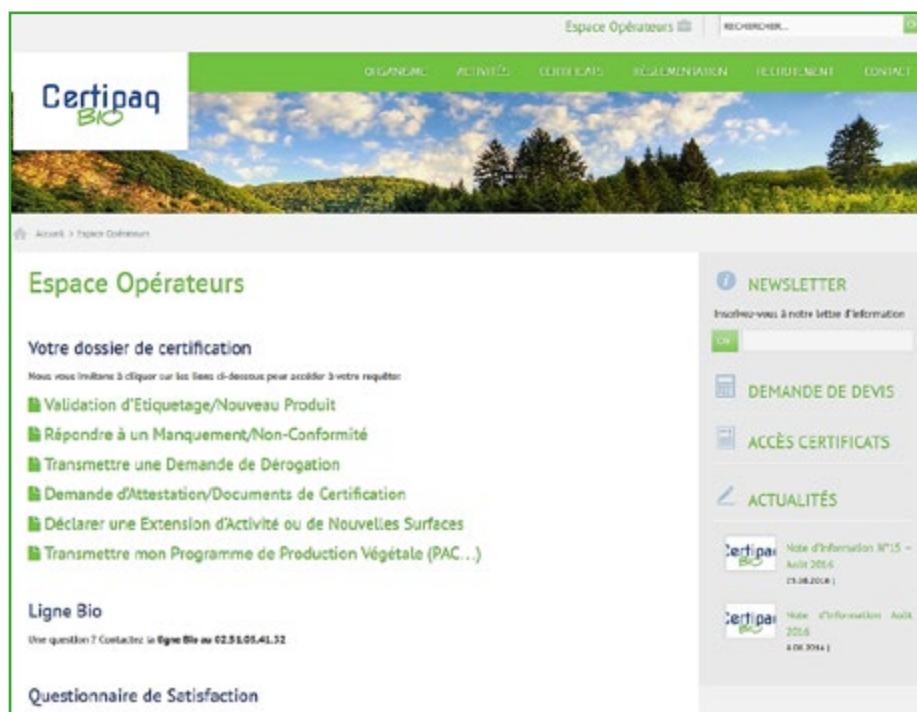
Espace Opérateurs

RECHERCHER...

Certipaq BIO

ORGANISME ACTIVITÉS CERTIFICATS RÉGLEMENTATION RECRUTEMENT CONTACT

Accueil > Espace Opérateurs

Espace Opérateurs

Votre dossier de certification

Nous vous invitons à cliquer sur les liens ci-dessous pour accéder à votre requête:

Validation d'Etiquetage/Nouveau Produit

Répondre à un Manquement/Non-Conformité

Transmettre une Demande de Dérogation

Demande d'Attestation/Documents de Certification

Déclarer une Extension d'Activité ou de Nouvelles Surfaces

Transmettre mon Programme de Production Végétale (PAC...)

Ligne Bio

Une question ? Contactez la ligne Bio au 02.51.05.41.32

Questionnaire de Satisfaction

NEWSLETTER

Inscrivez-vous à notre lettre d'information

OK

DEMANDE DE DEVIS

ACCÈS CERTIFICATS

ACTUALITÉS

Certipaq BIO Note d'information N°15 – Août 2016
25.08.2016 |

Certipaq BIO Note d'information Août 2016
4.08.2016 |